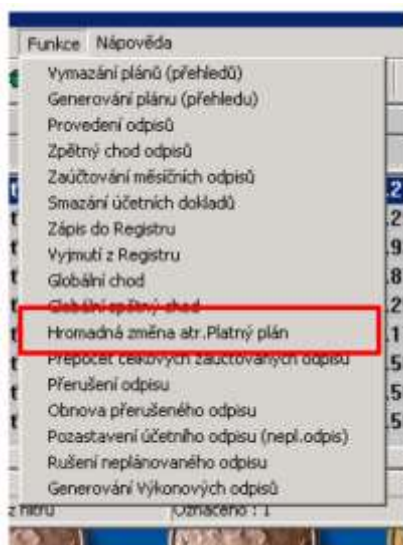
Funkce Nápověda

Vymazání plánů (přehledů)
Generování plánu (přehledu)
Provedení odpisů
Zpětný chod odpisů
Zaúčtování měsíčních odpisů
Smazání účetních dokladů
Zápis do Registru
Vyjmutí z Registru
Globální chod
Globální zpětný chod
Hromadná změna atr.Platný plán
Přepočet celkových zaúčtovaných odpisů
Přerušení odpisu
Obnova přerušeného odpisu
Pozastavení účetního odpisu (nepl.odpis)
Rušení neplánovaného odpisu
Generování Výkonových odpisů

t
t
t
t
t
t
t
t
t

.2
.2
.9
.8
.2
.1
.5
.5
.5

z filtru
Označeno : 1